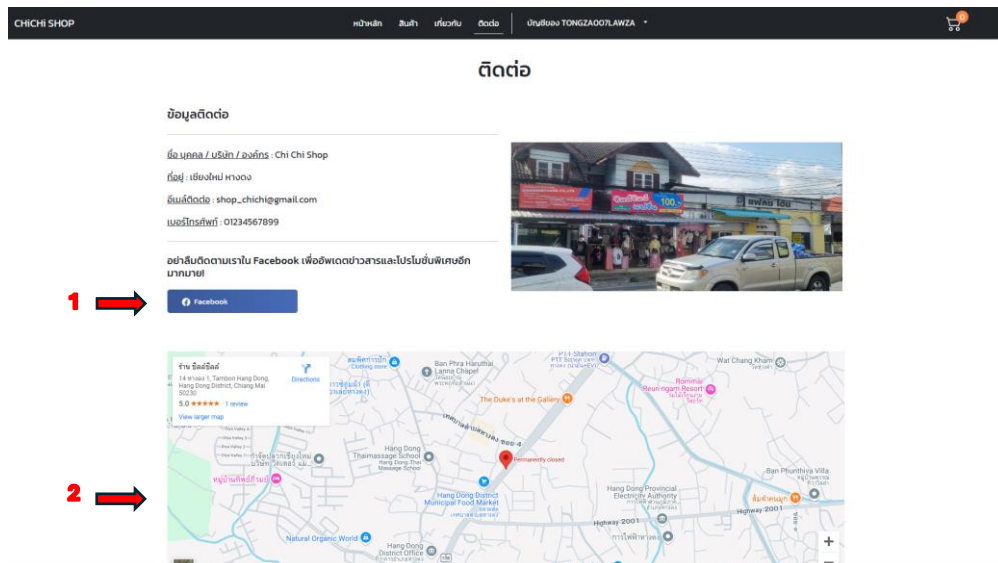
CHICHI SHOP

หน้าหลัก สินค้า เกี่ยวกับ ติดต่อ บัญชีของ TONGZA007LAWZA

0

ติดต่อ

ข้อมูลติดต่อ

ชื่อ บุคคล / บริษัท / องค์กร : Chi Chi Shop

ที่อยู่ : เชียงใหม่ หางดง

อีเมล์ติดต่อ : shop_chichi@gmail.com

เบอร์โทรศัพท์ : 01234567899

อย่าลืมติดตามเราใน Facebook เพื่ออัพเดตข่าวสารและโปรโมชั่นพิเศษอีกมากมาย!

1

Facebook

2

ร้าน ชิลล์ชิลล์
14 หางดง 1, Tambon Hang Dong, Hang Dong District, Chiang Mai 50230
5.0 ★★★★★ 1 review
View larger map
Directions

Ban Phra Haruthai Lanna Chapel
PTT Station
Wat Chang Kham
Rommai Reuningam Resort
The Duke's at the Gallery
Hang Dong Thaimassage School
Hang Dong Thai Massage School
Permanently closed
Hang Dong District Municipal Food Market
Hang Dong Provincial Electricity Authority
Ban Phunthiya Villa
Highway 2001
Highway 2001
Natural Organic World
Hang Dong District Office
Clothing store